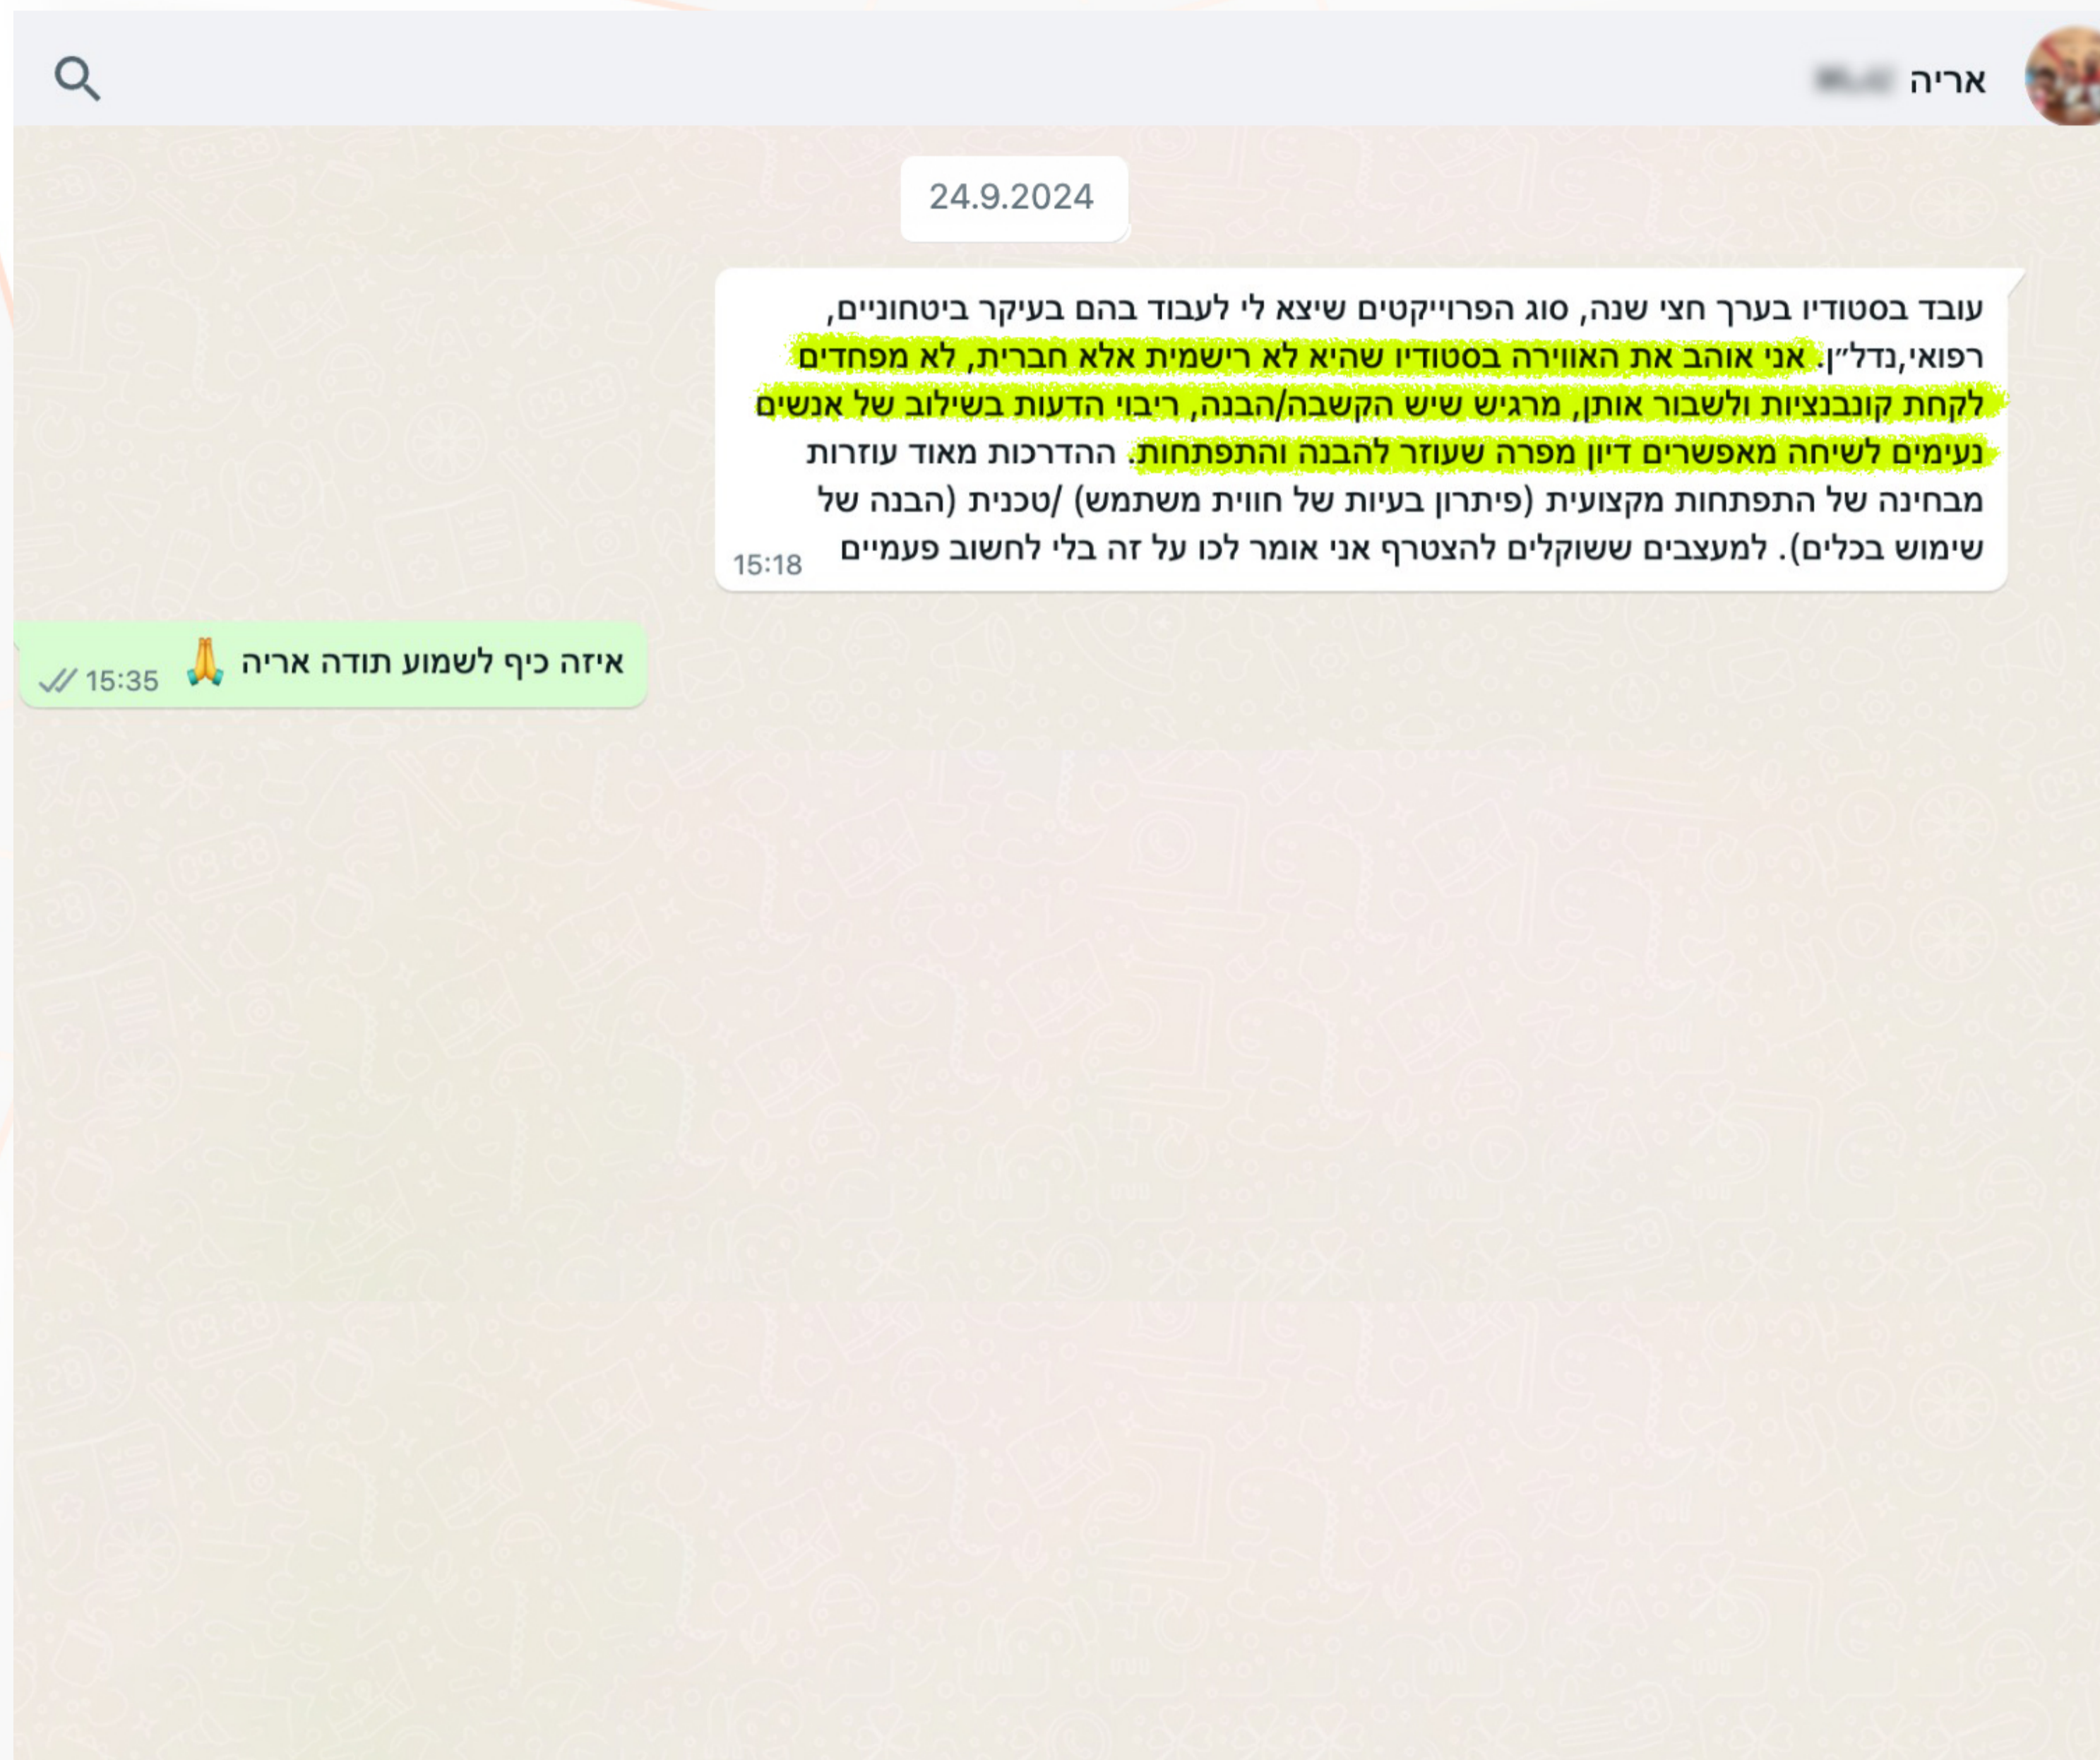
אריה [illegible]

24.9.2024

עובד בסטודיו בערך חצי שנה, סוג הפרוייקטים שיצא לי לעבוד בהם בעיקר ביטחוניים, רפואי,נדל״ן. אני אוהב את האווירה בסטודיו שהיא לא רישמית אלא חברית, לא מפחדים לקחת קונבנציות ולשבור אותן, מרגיש שיש הקשבה/הבנה, ריבוי הדעות בשילוב של אנשים נעימים לשיחה מאפשרים דיון מפרה שעוזר להבנה והתפתחות. ההדרכות מאוד עוזרות מבחינה של התפתחות מקצועית (פיתרון בעיות של חווית משתמש) /טכנית (הבנה של שימוש בכלים). למעצבים ששוקלים להצטרף אני אומר לכו על זה בלי לחשוב פעמיים 15:18

איזה כיף לשמוע תודה אריה 🙏 15:35